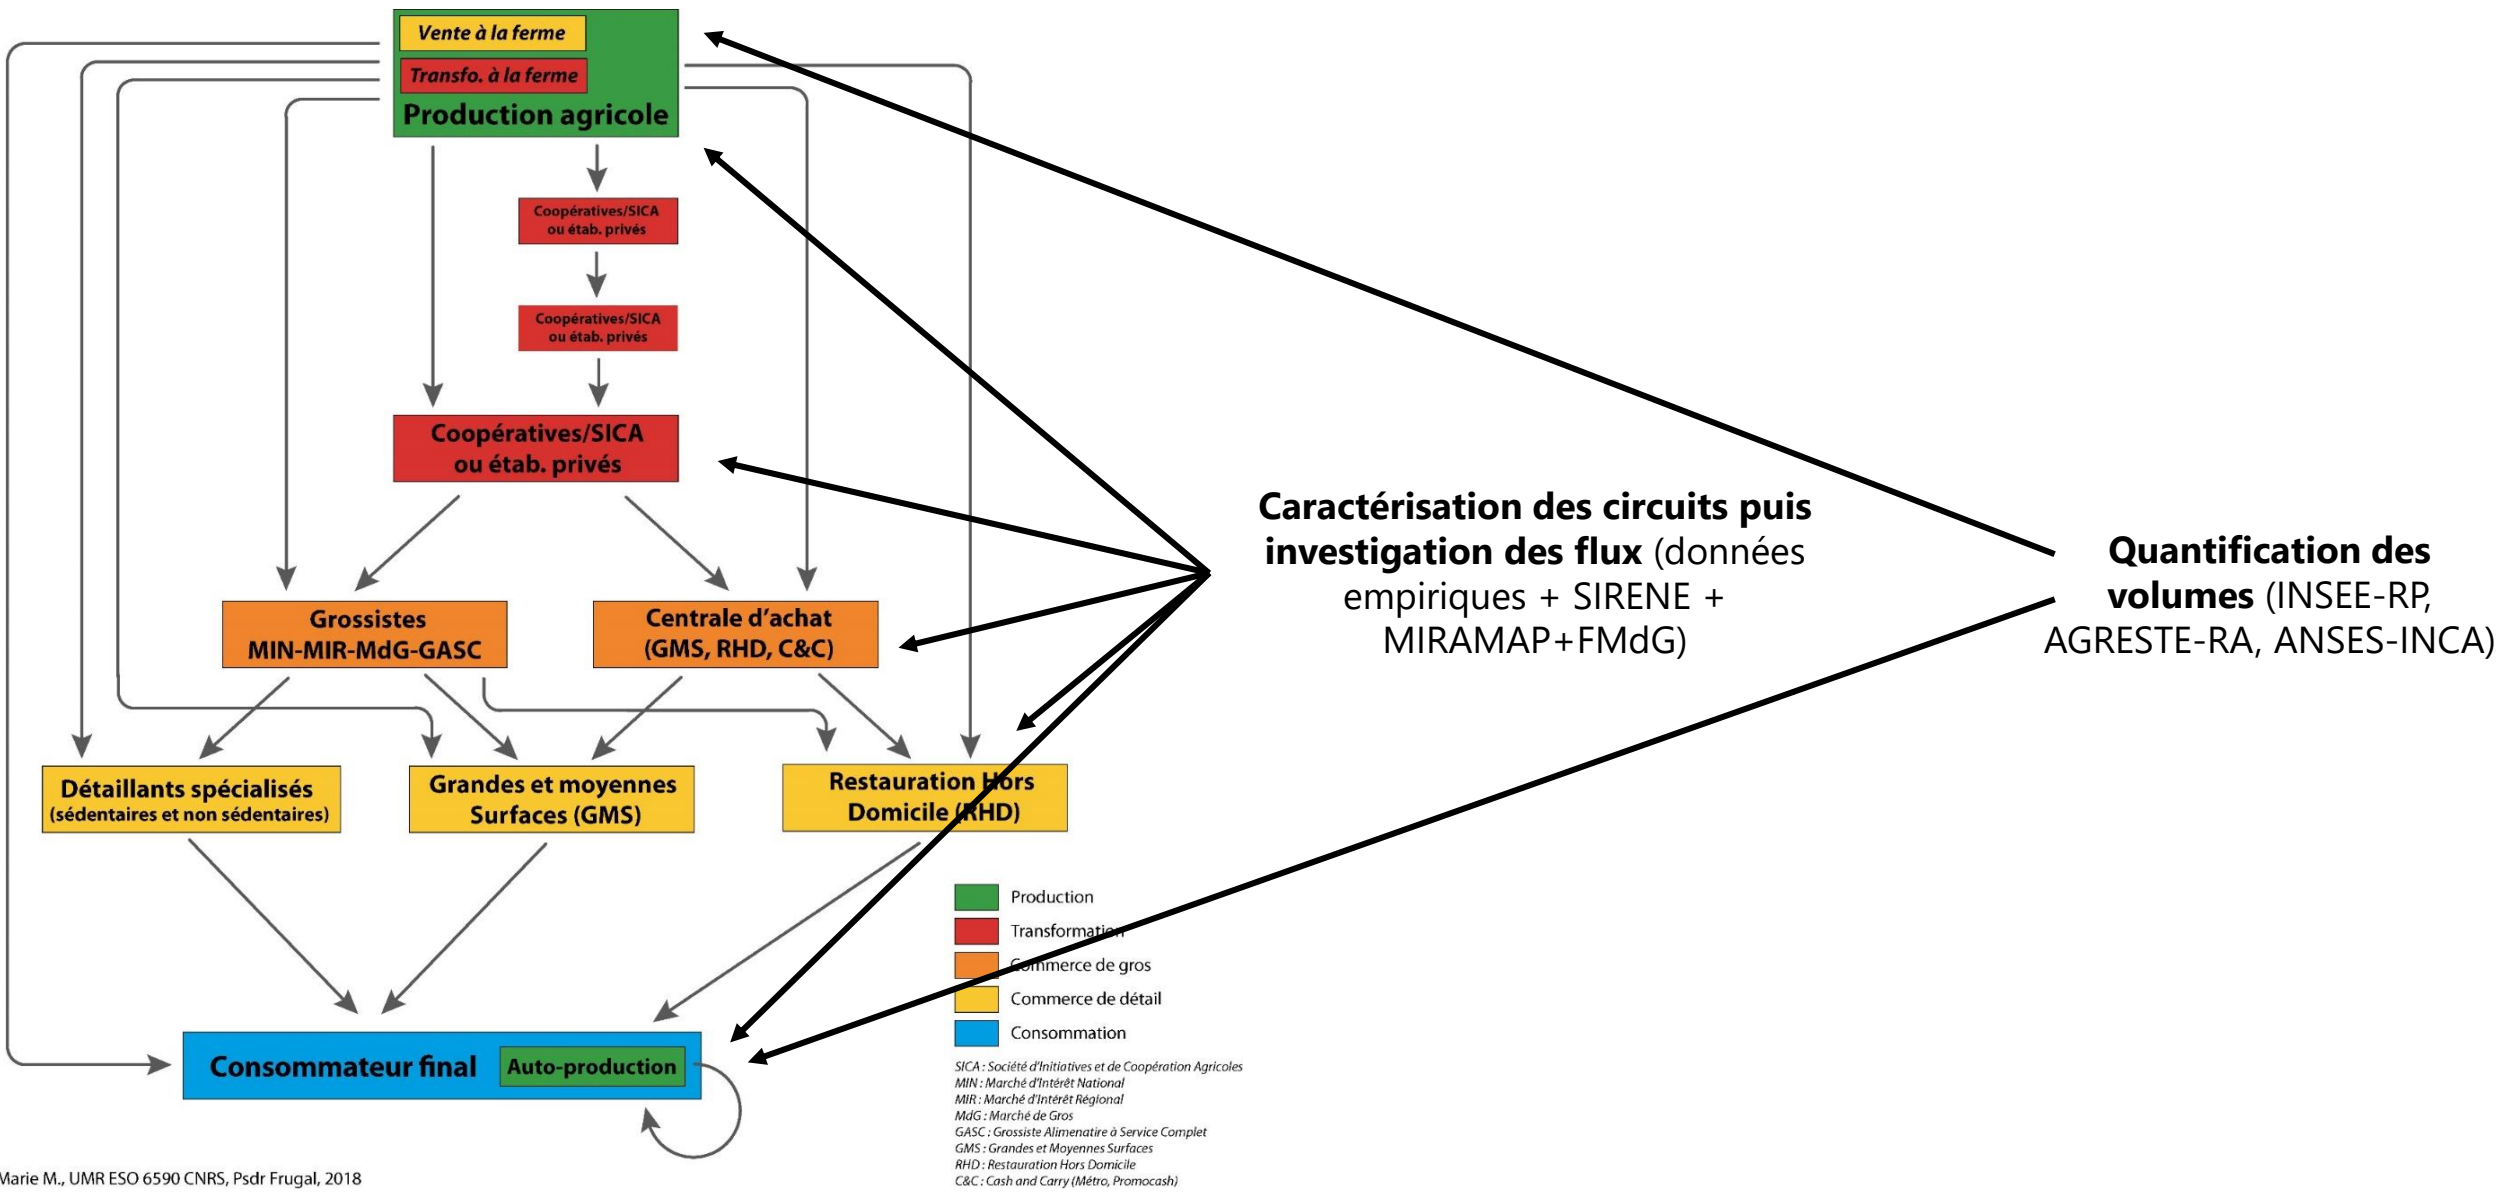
Vente à la ferme

Transfo. à la ferme

Production agricole

Coopératives/SICA ou étab. privés

Coopératives/SICA ou étab. privés

Coopératives/SICA ou étab. privés

Grossistes MIN-MIR-MdG-GASC

Centrale d'achat (GMS, RHD, C&C)

Détaillants spécialisés (sédentaires et non sédentaires)

Grandes et moyennes Surfaces (GMS)

Restauration Hors Domicile (RHD)

Consommateur final

Auto-production

Caractérisation des circuits puis investigation des flux (données empiriques + SIRENE + MIRAMAP+FMdG)

Quantification des volumes (INSEE-RP, AGRESTE-RA, ANSES-INCA)

Production

Transformation

Commerce de gros

Commerce de détail

Consommation

SICA : Société d'Initiatives et de Coopération Agricoles
MIN : Marché d'Intérêt National
MIR : Marché d'Intérêt Régional
MdG : Marché de Gros
GASC : Grossiste Alimenatire à Service Complet
GMS : Grandes et Moyennes Surfaces
RHD : Restauration Hors Domicile
C&C : Cash and Carry (Métro, Promocash)

Marie M., UMR ESO 6590 CNRS, Psdr Frugal, 2018